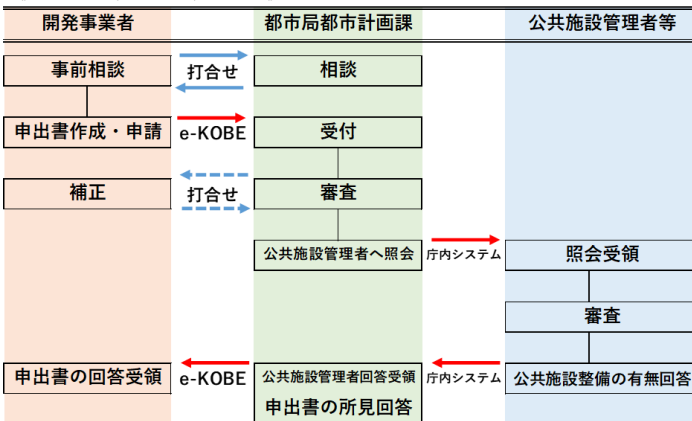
開発事業者

都市局都市計画課

公共施設管理者等

事前相談

打合せ

相談

申出書作成・申請

e-KOBE

受付

補正

打合せ

審査

公共施設管理者へ照会

庁内システム

照会受領

審査

申出書の回答受領

e-KOBE

公共施設管理者回答受領

申出書の所見回答

庁内システム

公共施設整備の有無回答